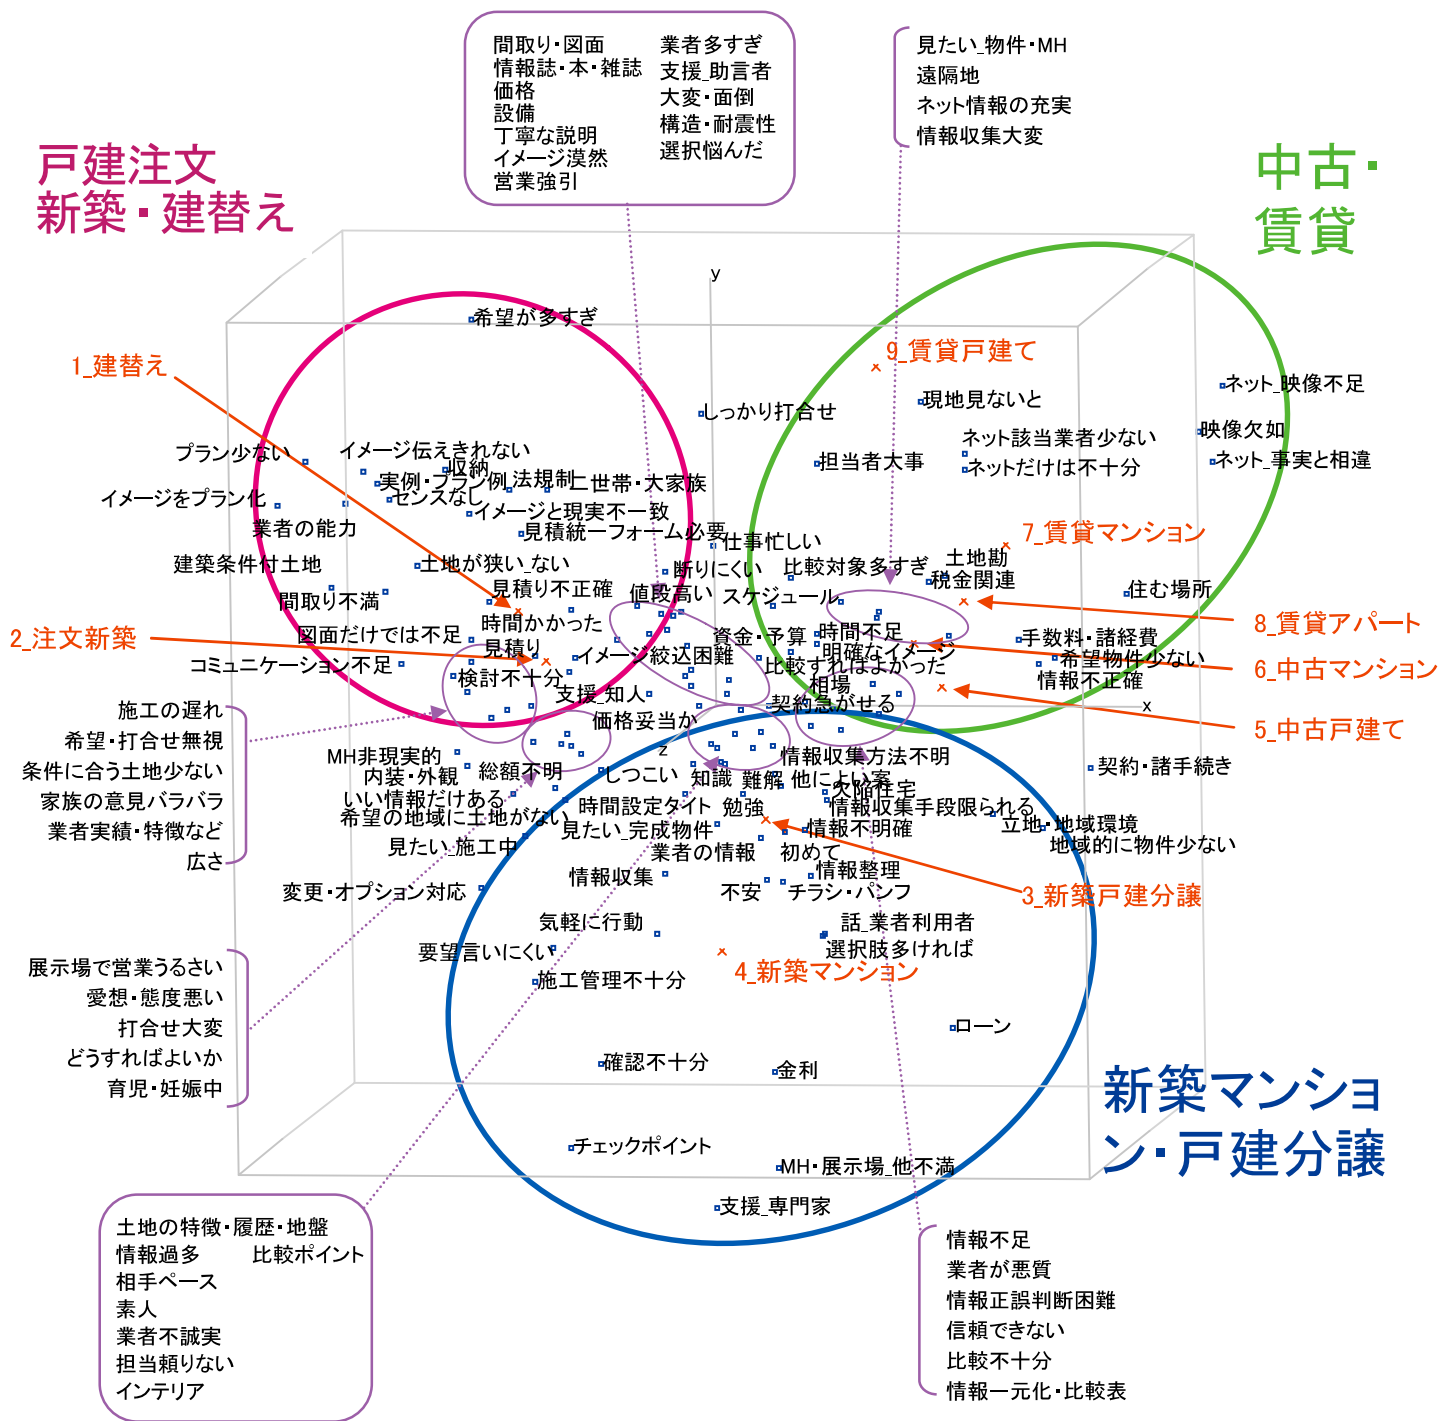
間取り・図面
情報誌・本・雑誌
価格
設備
丁寧な説明
イメージ漠然
営業強引

業者多すぎ
支援_助言者
大変・面倒
構造・耐震性
選択悩んだ

見たい_物件・MH
遠隔地
ネット情報の充実
情報収集大変

戸建注文
新築・建替え

中古・
賃貸

y

希望が多すぎ
1_建替え
9_賃貸戸建て
しっかり打合せ
現地見ないと
ネット_映像不足
映像欠如
ネット_事実と相違
ネット該当業者少ない
ネットだけは不十分
担当者大事
プラン少ない
イメージ伝えきれない
収納
実例・プラン例
法規制
二世帯・大家族
センスなし
イメージをプラン化
イメージと現実不一致
業者の能力
見積統一フォーム必要
仕事忙しい
7_賃貸マンション
建築条件付土地
土地が狭い_ない
断りにくい
比較対象多すぎ
土地勘
税金関連
見積り不正確
住む場所
間取り不満
値段高い
スケジュール
時間かかった
8_賃貸アパート
2_注文新築
図面だけでは不足
資金・予算
時間不足
手数料・諸経費
見積り
明確なイメージ
希望物件少ない
6_中古マンション
コミュニケーション不足
イメージ絞込困難
比較すればよかった
情報不正確
検討不十分
相場
支援_知人
契約急がせる
x
5_中古戸建て
価格妥当か
施工の遅れ
希望・打合せ無視
条件に合う土地少ない
家族の意見バラバラ
業者実績・特徴など
広さ
z
情報収集方法不明
MH非現実的
内装・外観
総額不明
しつこい
知識
難解
他により安い
欠陥住宅
契約・諸手続き
いい情報だけある
情報収集手段限られる
希望の地域に土地がない
時間設定タイト
勉強
立地・地域環境
見たい_完成物件
情報不明確
地域的に物件少ない
見たい_施工中
業者の情報
初めて
情報整理
情報収集
3_新築戸建分譲
変更・オプション対応
不安
チラシ・パンフ
気軽に行動
話_業者利用者
選択肢多ければ
展示場で営業うるさい
愛想・態度悪い
打合せ大変
どうすればよいか
育児・妊娠中
要望言いにくい
4_新築マンション
施工管理不十分
ローン
確認不十分
金利
新築マンション・戸建分譲
チェックポイント
MH・展示場_他不満
支援_専門家

土地の特徴・履歴・地盤
情報過多
比較ポイント
相手ペース
素人
業者不誠実
担当頼りない
インテリア

情報不足
業者が悪質
情報正誤判断困難
信頼できない
比較不十分
情報一元化・比較表